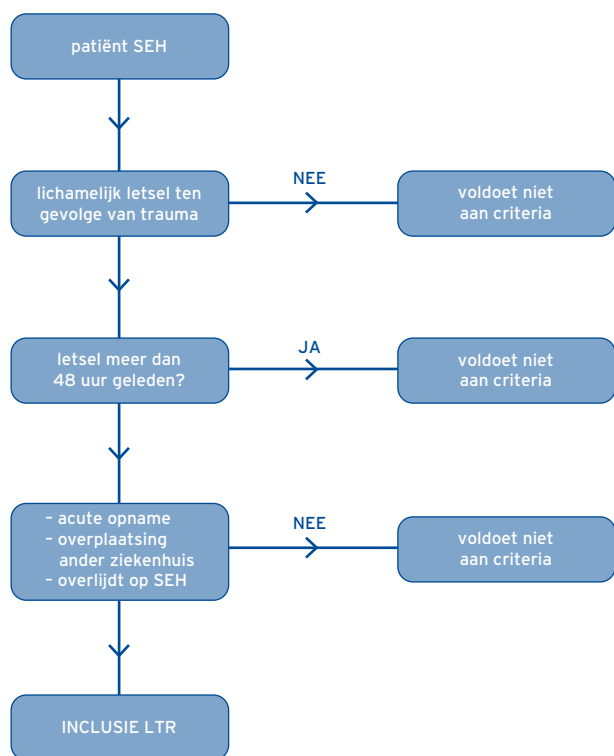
patiënt SEH

lichamelijk letsel ten gevolge van trauma

NEE

voldoet niet aan criteria

letsel meer dan 48 uur geleden?

JA

voldoet niet aan criteria

– acute opname
– overplaatsing ander ziekenhuis
– overlijdt op SEH

NEE

voldoet niet aan criteria

INCLUSIE LTR